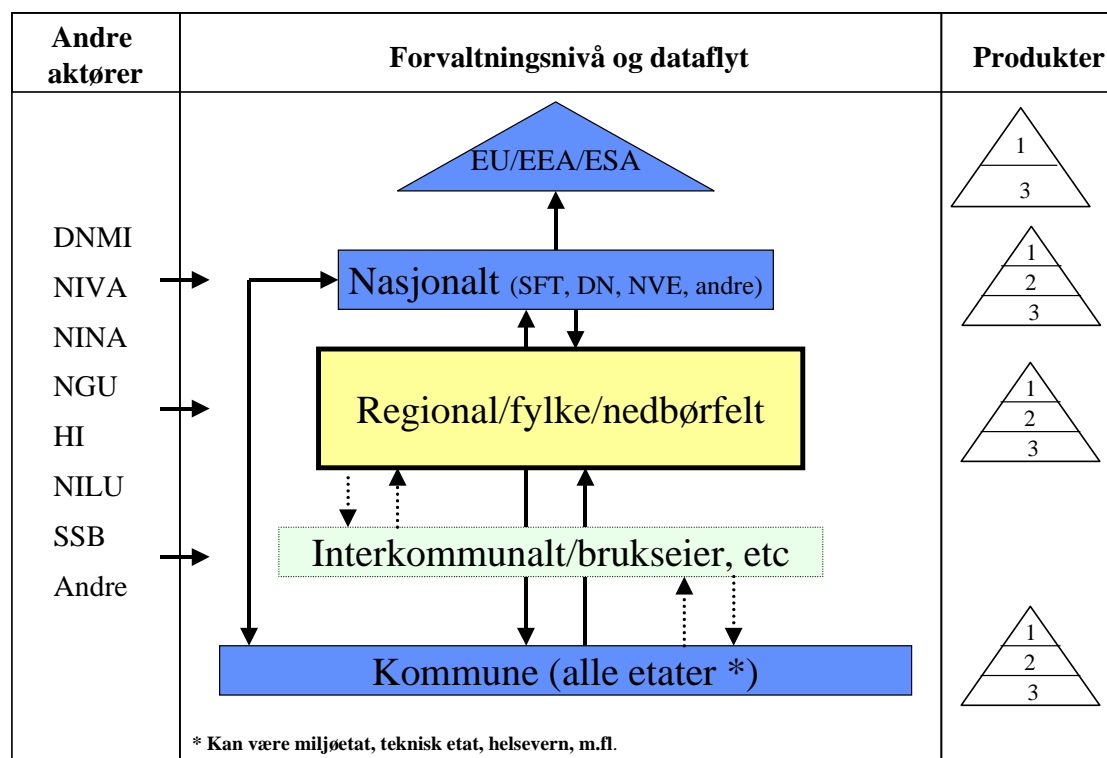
| Andre aktører | Forvaltningsnivå og dataflyt | Produkter |
|---|---|---|
| DNMI NIVA NINA NGU HI NILU SSB Andre | EU/EEA/ESA Nasjonalt (SFT, DN, NVE, andre) Regional/fylke/nedbørfelt Interkommunalt/brukseier, etc Kommune (alle etater *) * Kan være miljøetat, teknisk etat, helsevern, m.fl. | 1 3 1 2 3 1 2 3 1 2 3 |